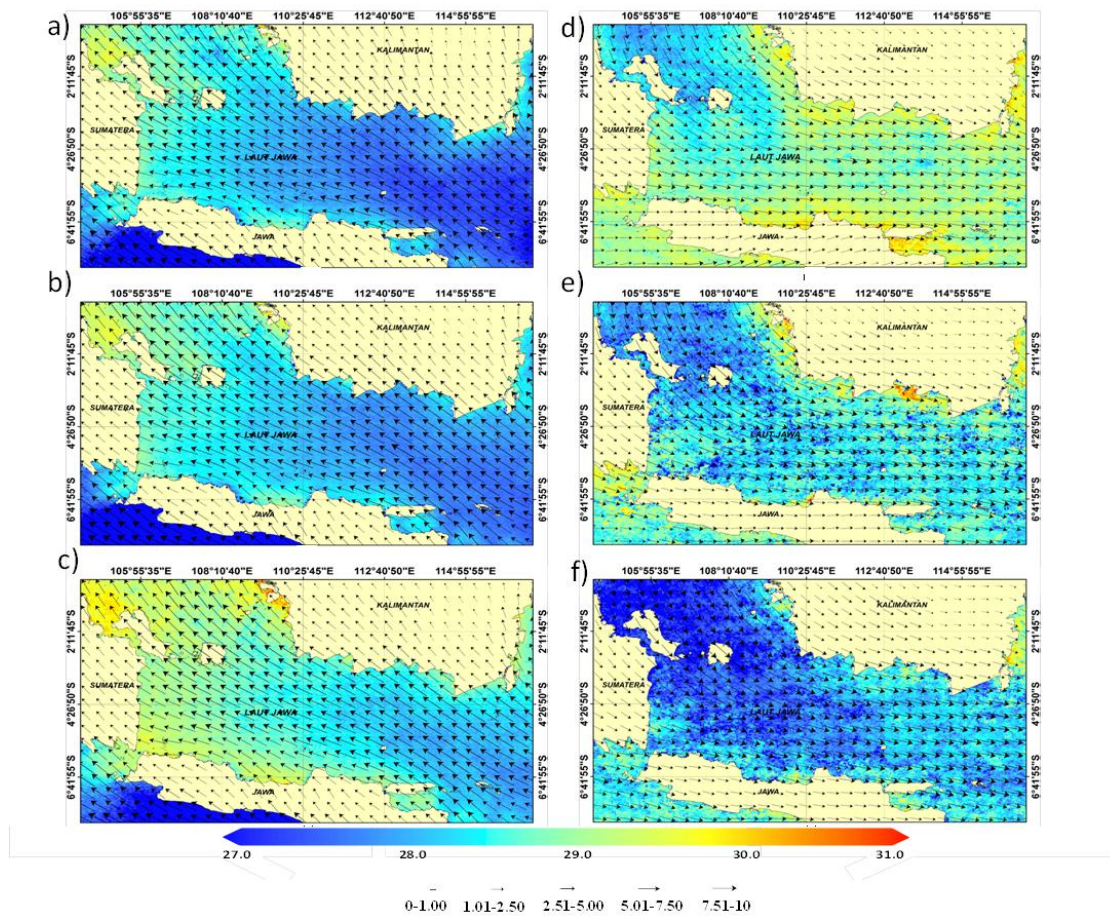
a)
105°55'35"E 108°10'40"E 110°25'45"E 112°40'50"E 114°55'55"E
KALIMANTAN
SUMATERA
LAUT JAWA
JAWA
2°11'45"S 4°26'50"S 6°41'55"S
2°11'45"S 4°26'50"S 6°41'55"S

d)
105°55'35"E 108°10'40"E 110°25'45"E 112°40'50"E 114°55'55"E
KALIMANTAN
SUMATERA
LAUT JAWA
JAWA
2°11'45"S 4°26'50"S 6°41'55"S
2°11'45"S 4°26'50"S 6°41'55"S

b)
105°55'35"E 108°10'40"E 110°25'45"E 112°40'50"E 114°55'55"E
KALIMANTAN
SUMATERA
LAUT JAWA
JAWA
2°11'45"S 4°26'50"S 6°41'55"S
2°11'45"S 4°26'50"S 6°41'55"S

e)
105°55'35"E 108°10'40"E 110°25'45"E 112°40'50"E 114°55'55"E
KALIMANTAN
SUMATERA
LAUT JAWA
JAWA
2°11'45"S 4°26'50"S 6°41'55"S
2°11'45"S 4°26'50"S 6°41'55"S

c)
105°55'35"E 108°10'40"E 110°25'45"E 112°40'50"E 114°55'55"E
KALIMANTAN
SUMATERA
LAUT JAWA
JAWA
2°11'45"S 4°26'50"S 6°41'55"S
2°11'45"S 4°26'50"S 6°41'55"S

f)
105°55'35"E 108°10'40"E 110°25'45"E 112°40'50"E 114°55'55"E
KALIMANTAN
SUMATERA
LAUT JAWA
JAWA
2°11'45"S 4°26'50"S 6°41'55"S
2°11'45"S 4°26'50"S 6°41'55"S

27.0 28.0 29.0 30.0 31.0

0-1.00 1.01-2.50 2.51-5.00 5.01-7.50 7.51-10